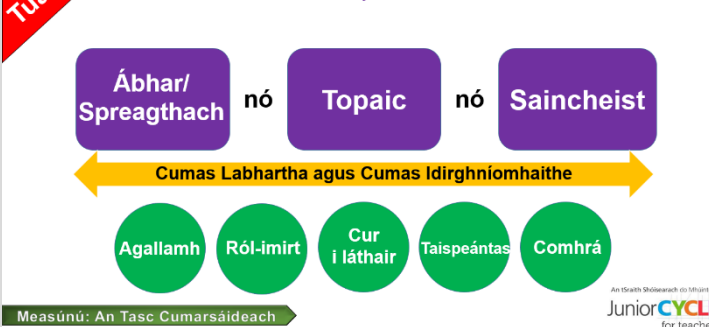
Tu

Ábhar/ Spreagthach

nó

Topaic

nó

Saincheist

Cumas Labhartha agus Cumas Idirghníomhaithe

Agallamh

Ról-imirt

Cur i láthair

Taispeántas

Comhrá

Measúnú: An Tasc Cumarsáideach

An tSraith Shóisearach do Mhúint

JuniorCYCL

for teache